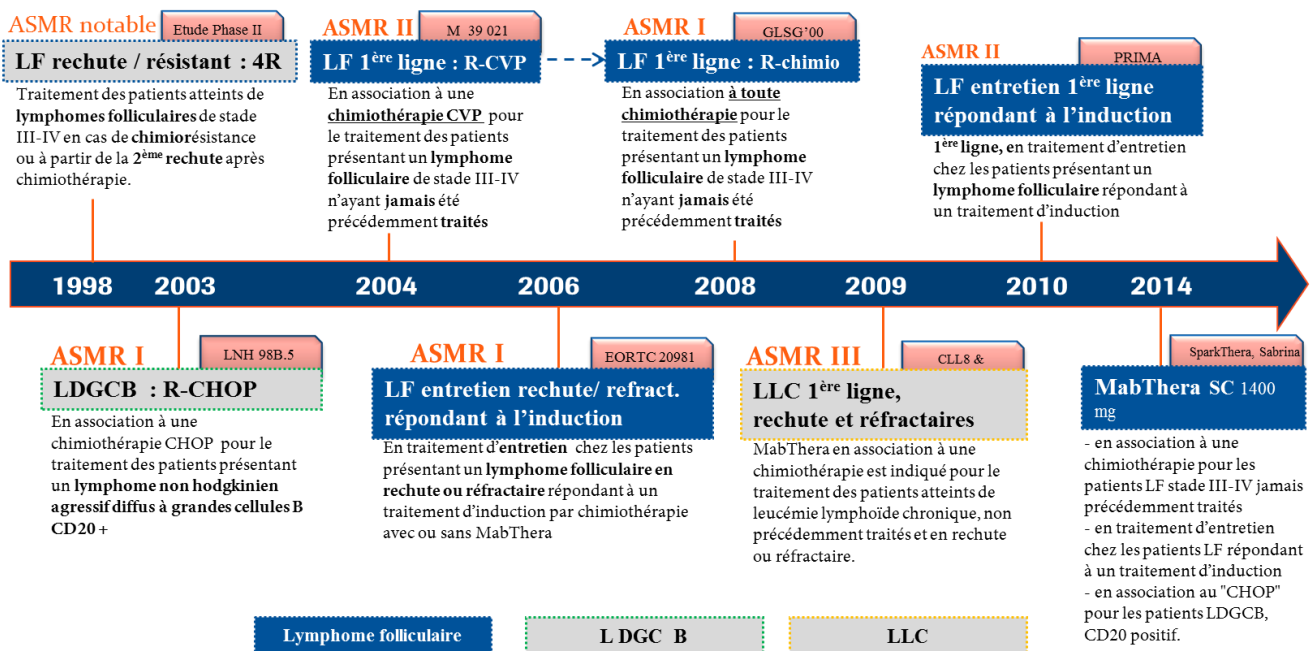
ASMR notable

Etude Phase II

LF rechute / résistant : 4R

Traitement des patients atteints de lymphomes folliculaires de stade III-IV en cas de chimiorésistance ou à partir de la 2ème rechute après chimiothérapie.

ASMR II

M 39 021

LF 1ère ligne : R-CVP

En association à une chimiothérapie CVP pour le traitement des patients présentant un lymphome folliculaire de stade III-IV n'ayant jamais été précédemment traités

ASMR I

GLSG'00

LF 1ère ligne : R-chimio

En association à toute chimiothérapie pour le traitement des patients présentant un lymphome folliculaire de stade III-IV n'ayant jamais été précédemment traités

ASMR II

PRIMA

LF entretien 1ère ligne répondant à l'induction

1ère ligne, en traitement d'entretien chez les patients présentant un lymphome folliculaire répondant à un traitement d'induction

1998 2003 2004 2006 2008 2009 2010 2014

ASMR I

LNH 98B.5

LDGCB : R-CHOP

En association à une chimiothérapie CHOP pour le traitement des patients présentant un lymphome non hodgkinien agressif diffus à grandes cellules B CD20 +

ASMR I

EORTC 20981

LF entretien rechute/ refract. répondant à l'induction

En traitement d'entretien chez les patients présentant un lymphome folliculaire en rechute ou réfractaire répondant à un traitement d'induction par chimiothérapie avec ou sans MabThera

ASMR III

CLL8 &

LLC 1ère ligne, rechute et réfractaires

MabThera en association à une chimiothérapie est indiqué pour le traitement des patients atteints de leucémie lymphoïde chronique, non précédemment traités et en rechute ou réfractaire.

SparkThera, Sabrina

MabThera SC 1400 mg

- en association à une chimiothérapie pour les patients LF stade III-IV jamais précédemment traités
- en traitement d'entretien chez les patients LF répondant à un traitement d'induction
- en association au "CHOP" pour les patients LDGCB, CD20 positif.

Lymphome folliculaire

L DGC B

LLC